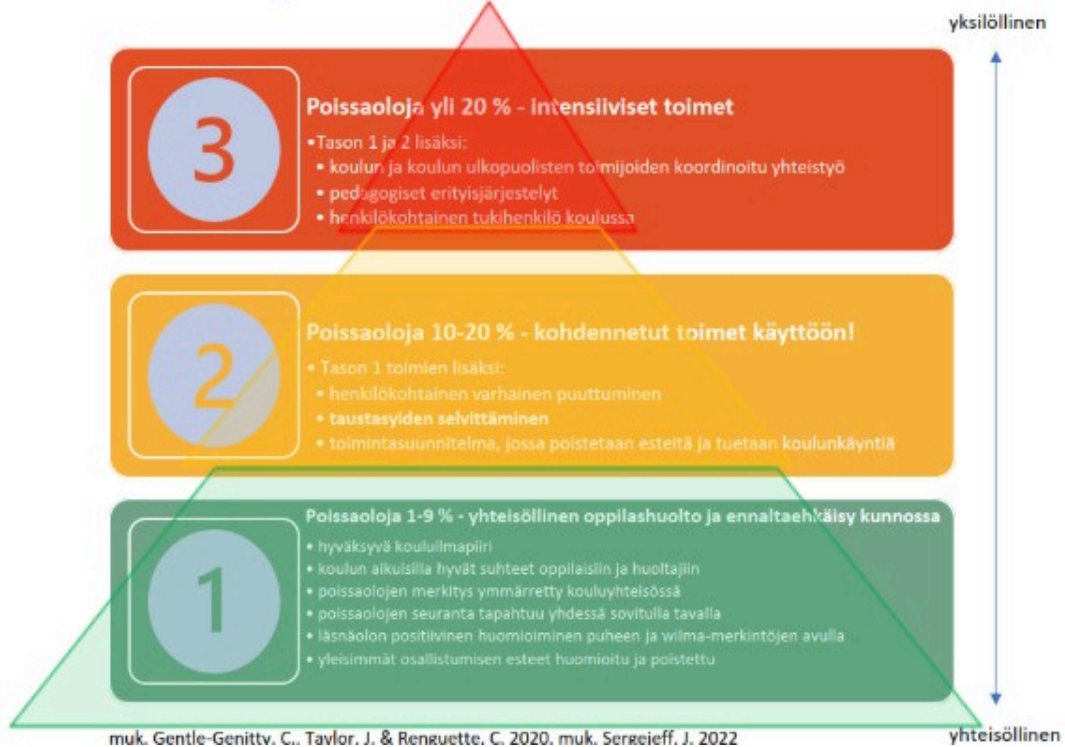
yksilöllinen

3

Poissaoloja yli 20 % - intensiiviset toimet

•Tason 1 ja 2 lisäksi:
• koulun ja koulun ulkopuolisten toimijoiden koordinoitu yhteistyö
• pedagogiset erityisjärjestelyt
• henkilökohtainen tukihenkilö koulussa

2

Poissaoloja 10-20 % - kohdennetut toimet käyttöön!

• Tason 1 toimien lisäksi:
• henkilökohtainen varhainen puuttuminen
• taustasyiden selvittäminen
• toimintasuunnitelma, jossa poistetaan esteitä ja tuetaan koulunkäyntiä

1

Poissaoloja 1-9 % - yhteisöllinen oppilashuolto ja ennaltaehkäisy kunnossa

• hyväksyvä kouluilmapiiri
• koulun aikuisilla hyvät suhteet oppilaisiin ja huoltajiin
• poissaolojen merkitys ymmärretty kouluyhteisössä
• poissaolojen seuranta tapahtuu yhdessä sovitulla tavalla
• läsnäolon positiivinen huomioiminen puheen ja wilma-merkintöjen avulla
• yleisimmät osallistumisen esteet huomioitu ja poistettu

muk. Gentle-Genitty, C., Taylor, J. & Renguette, C. 2020, muk. Sergejeff, J. 2022

yhteisöllinen